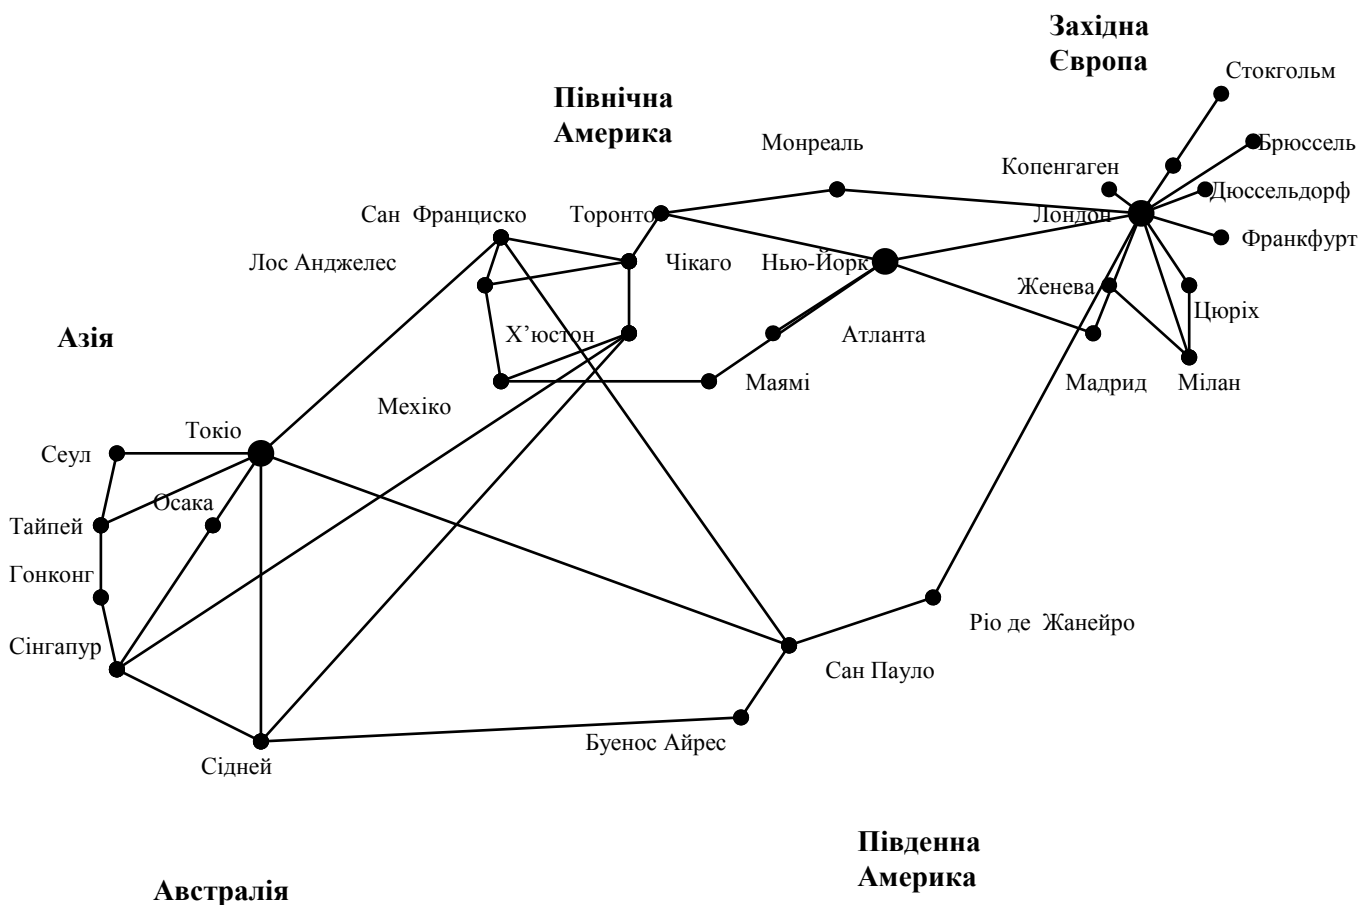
Західна Європа

Стокгольм

Північна Америка

Монреаль

Брюссель

Копенгаген

Дюссельдорф

Сан Франциско

Торонто

Лондон

Франкфурт

Лос Анджелес

Чікаго

Нью-Йорк

Женева

Цюріх

Азія

Х'юстон

Атланта

Мадрид

Мілан

Маямі

Мехіко

Токіо

Сеул

Осака

Тайпей

Гонконг

Ріо де Жанейро

Сінгапур

Сан Пауло

Буенос Айрес

Сідней

Південна Америка

Австралія